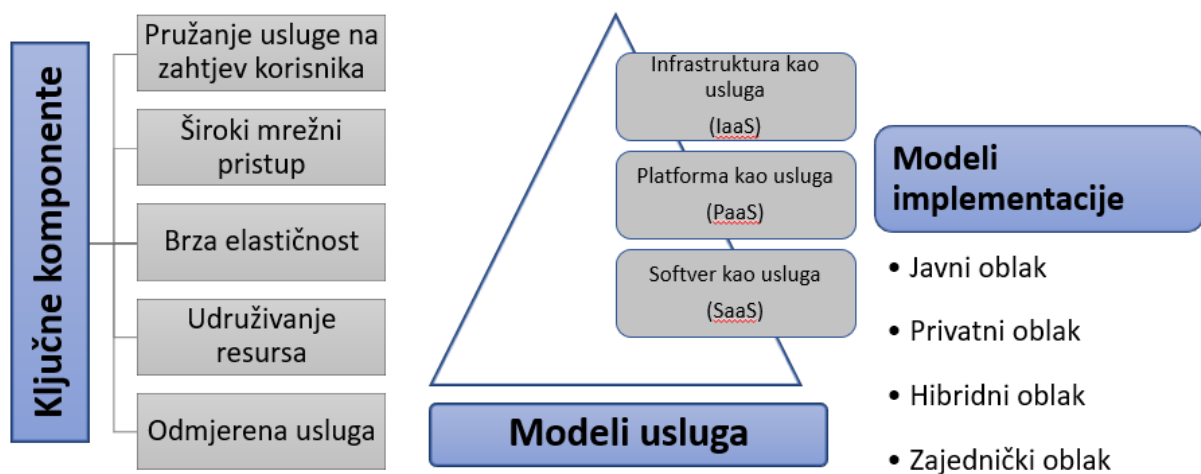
Ključne komponente

Pružanje usluge na zahtjev korisnika

Široki mrežni pristup

Brza elastičnost

Udruživanje resursa

Odmjerena usluga

Infrastruktura kao usluga

(IaaS)

Platforma kao usluga

(PaaS)

Softver kao usluga

(SaaS)

Modeli usluga

Modeli implementacije

• Javni oblak

• Privatni oblak

• Hibridni oblak

• Zajednički oblak